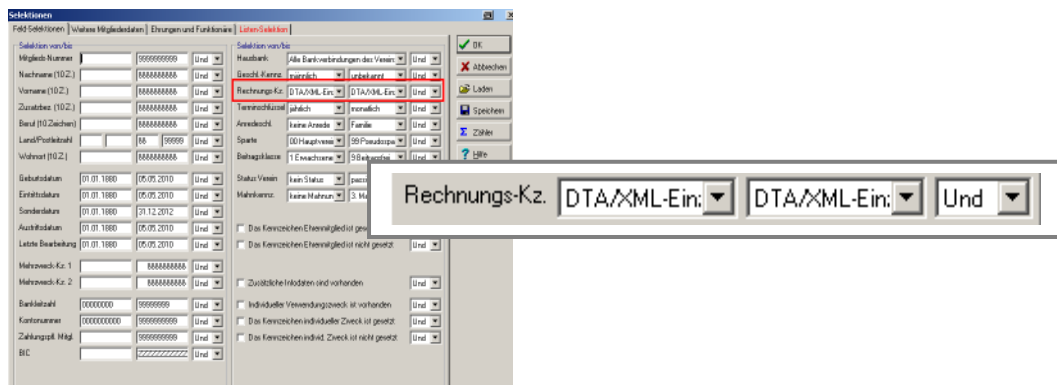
Selektionen

Feld-Selektionen | Weitere Mitgliederdaten | Ehrungen und Funktionäre | Listen-Selektion

Selektion von/bis

| | | | |
|---|---|---|---|
| Mitglieds-Nummer | | 999999999 | Und |
| Nachname (10 Z.) | | 888888888 | Und |
| Vorname (10 Z.) | | 888888888 | Und |
| Zusatzbez. (10 Z.) | | 888888888 | Und |
| Beruf (10 Zeichen) | | 888888888 | Und |
| Land/Postleitzahl | | 88 99999 | Und |
| Wohnort (10 Z.) | | 888888888 | Und |
| Geburtsdatum | 01.01.1880 | 05.05.2010 | Und |
| Eintrittsdatum | 01.01.1880 | 05.05.2010 | Und |
| Sonderdatum | 01.01.1880 | 31.12.2012 | Und |
| Austrittsdatum | 01.01.1880 | 05.05.2010 | Und |
| Letzte Bearbeitung | 01.01.1880 | 05.05.2010 | Und |
| Mehrzweck-Kz. 1 | | 888888888 | Und |
| Mehrzweck-Kz. 2 | | 888888888 | Und |
| Bankleitzahl | 00000000 | 99999999 | Und |
| Kontonummer | 0000000000 | 9999999999 | Und |
| Zahlungspfl. Mitgl. | | 999999999 | Und |
| BIC | | ZZZZZZZZZZZ | Und |

Selektion von/bis

| | | | |
|---|---|---|---|
| Hausbank | Alle Bankverbindungen des Verein | | Und |
| Geschl.-Kennz. | männlich | unbekannt | Und |
| Rechnungs-Kz. | DTA/XML-Ein: | DTA/XML-Ein: | Und |
| Terminschlüssel | jährlich | monatlich | Und |
| Anredeschl. | keine Anrede | Familie | Und |
| Sparte | 00 Hauptverein | 99 Pseudospa | Und |
| Beitragsklasse | 1 Erwachsene | 9 Beitragsfrei | Und |
| Status Verein | kein Status | passi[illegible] | |
| Mahnkennz. | keine Mahnun | 3. M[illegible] | |

Das Kennzeichen Ehrenmitglied ist gesetzt

Das Kennzeichen Ehrenmitglied ist nicht gesetzt Und

Zusätzliche Infodaten sind vorhanden Und

Individueller Verwendungszweck ist vorhanden Und

Das Kennzeichen individueller Zweck ist gesetzt Und

Das Kennzeichen individ. Zweck ist nicht gesetzt Und

OK
Abbrechen
Laden
Speichern
Zähler
Hilfe

Rechnungs-Kz. DTA/XML-Ein: DTA/XML-Ein: Und